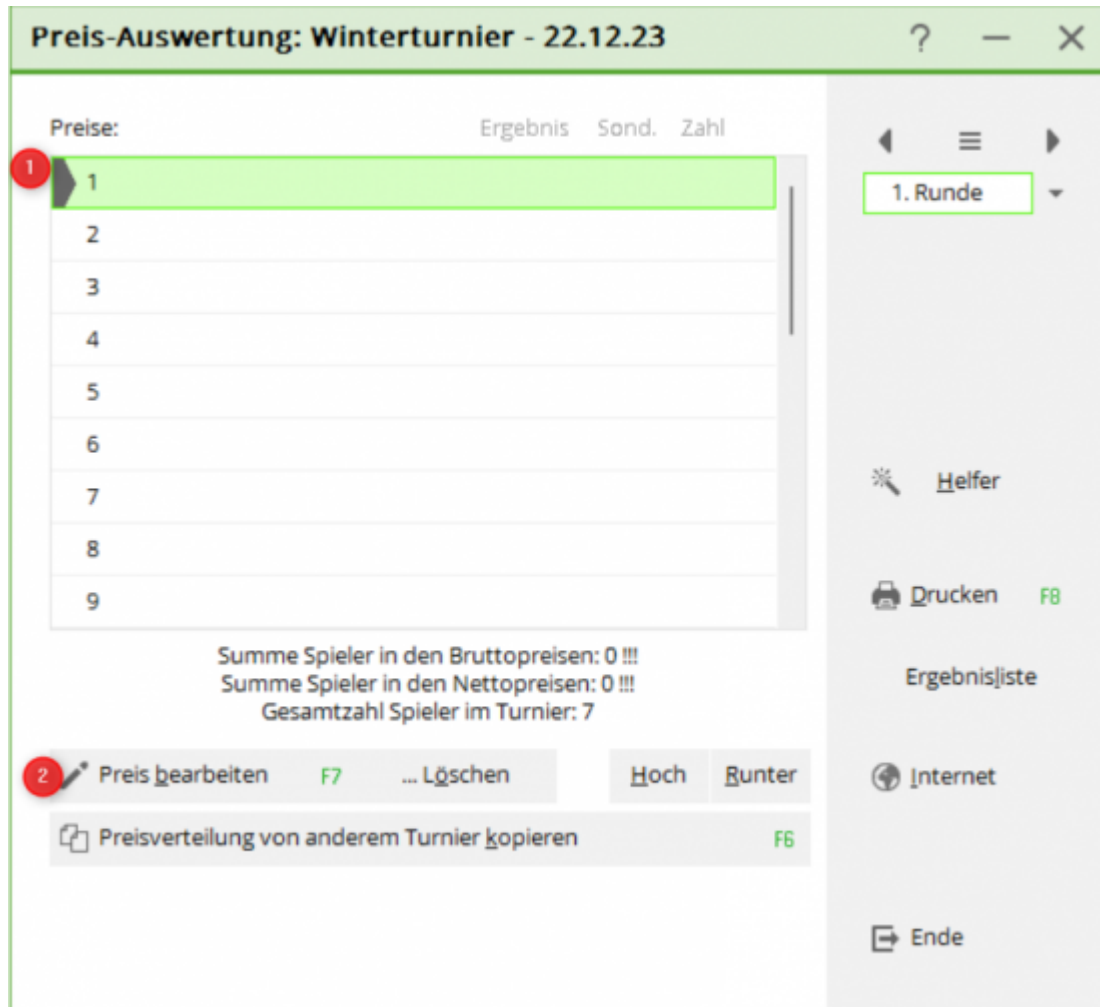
Preis-Auswertung: Winterturnier - 22.12.23

?

Preise: Ergebnis Sond. Zahl

1
1
2
3
4
5
6
7
8
9

Summe Spieler in den Bruttopreisen: 0 !!!
Summe Spieler in den Nettopreisen: 0 !!!
Gesamtzahl Spieler im Turnier: 7

2
Preis bearbeiten F7 ... Löschen Hoch Runter

Preisverteilung von anderem Turnier kopieren F6

1. Runde

Helfer

Drucken F8

Ergebnisliste

Internet

Ende